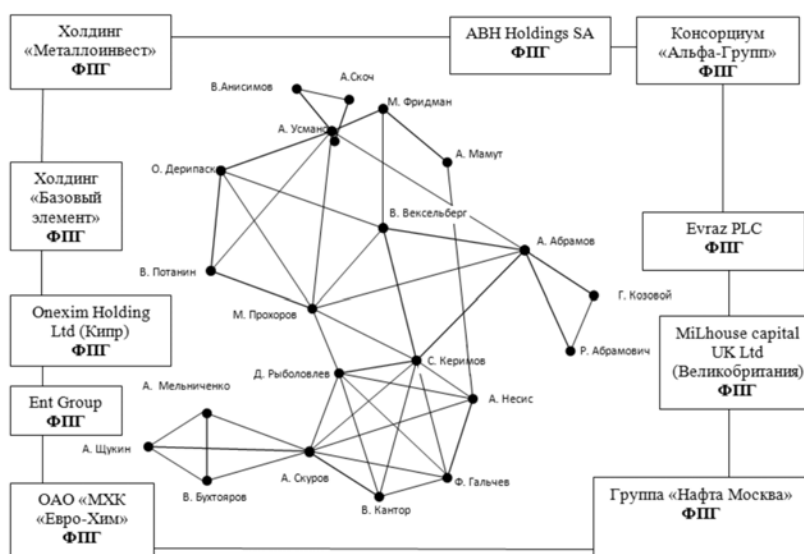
Холдинг «Металлоинвест» ФПГ

ABH Holdings SA ФПГ

Консорциум «Альфа-Групп» ФПГ

Холдинг «Базовый элемент» ФПГ

Evraz PLC ФПГ

Onexim Holding Ltd (Кипр) ФПГ

MiLhouse capital UK Ltd (Великобритания) ФПГ

Ent Group ФПГ

ОАО «МХК «Евро-Хим» ФПГ

Группа «Нафта Москва» ФПГ

В.Анисимов
А.Скоч
М. Фридман
А. Усманов
А. Мамут
О. Дерипаска
В. Вексельберг
А. Абрамов
В. Потанин
Г. Козовой
М. Прохоров
Р. Абрамович
С. Керимов
Д. Рыболовлев
А. Мельниченко
А. Несис
А. Щукин
А. Скуров
Ф. Гальчев
В. Бухтояров
В. Кантор